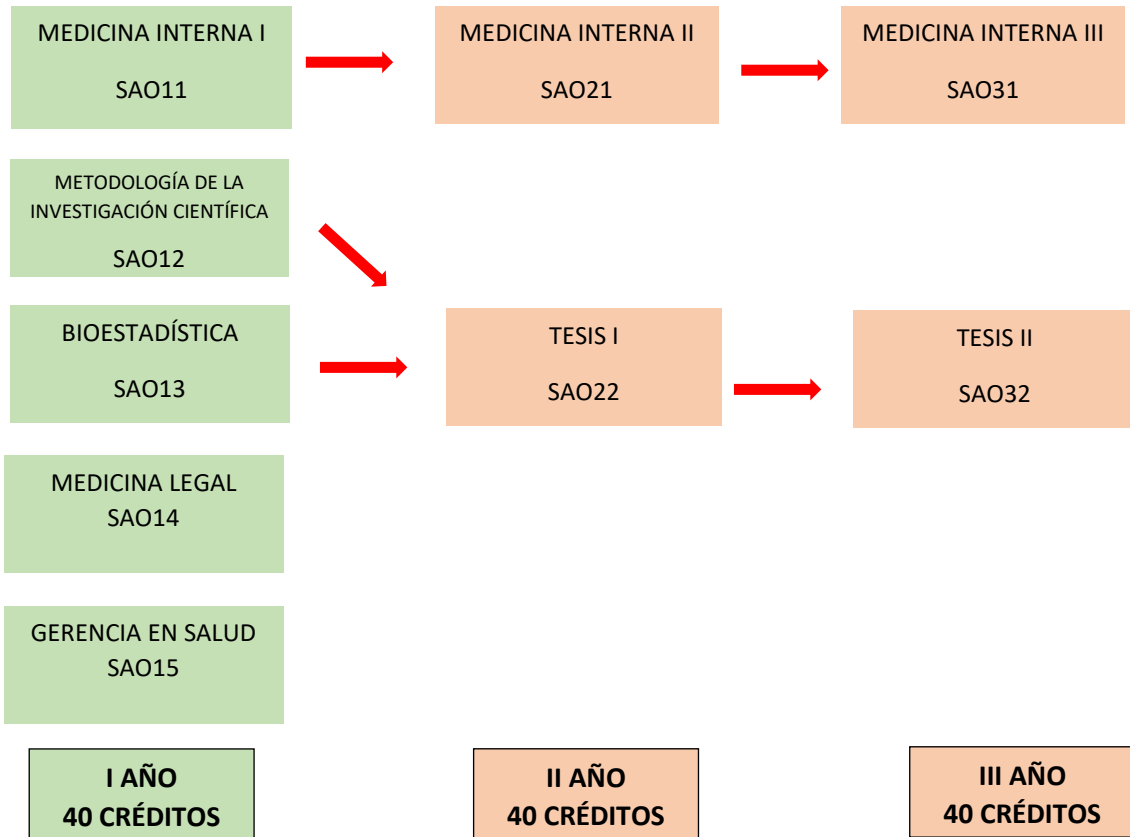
MEDICINA INTERNA I
SAO11

MEDICINA INTERNA II
SAO21

MEDICINA INTERNA III
SAO31

METODOLOGÍA DE LA INVESTIGACIÓN CIENTÍFICA
SAO12

BIOESTADÍSTICA
SAO13

TESIS I
SAO22

TESIS II
SAO32

MEDICINA LEGAL
SAO14

GERENCIA EN SALUD
SAO15

I AÑO
40 CRÉDITOS

II AÑO
40 CRÉDITOS

III AÑO
40 CRÉDITOS